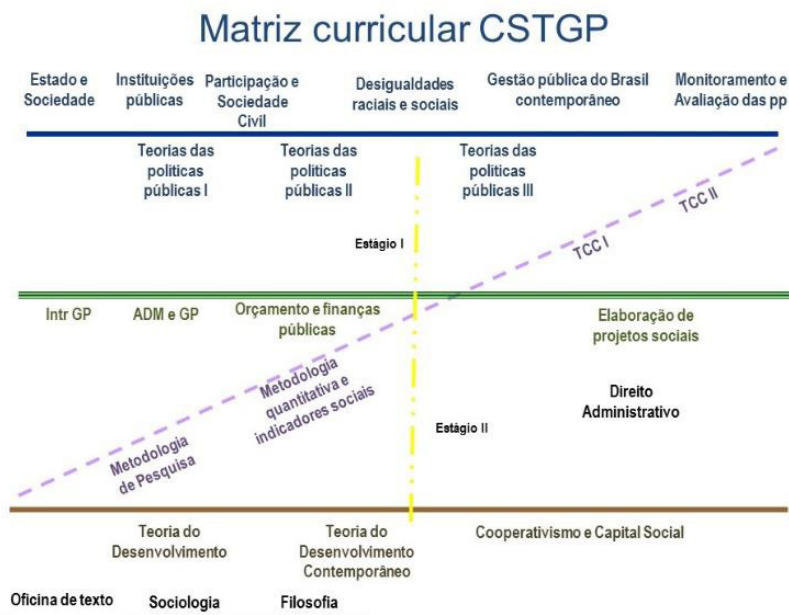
Matriz curricular CSTGP

Estado e Sociedade

Instituições públicas

Participação e Sociedade Civil

Desigualdades raciais e sociais

Gestão pública do Brasil contemporâneo

Monitoramento e Avaliação das pp

Teorias das políticas públicas I

Teorias das políticas públicas II

Teorias das políticas públicas III

TCC II

Estágio I

TCC I

Intr GP

ADM e GP

Orçamento e finanças públicas

Elaboração de projetos sociais

Metodologia quantitativa e indicadores sociais

Direito Administrativo

Estágio II

Metodologia de Pesquisa

Teoria do Desenvolvimento

Teoria do Desenvolvimento Contemporâneo

Cooperativismo e Capital Social

Oficina de texto

Sociologia

Filosofia